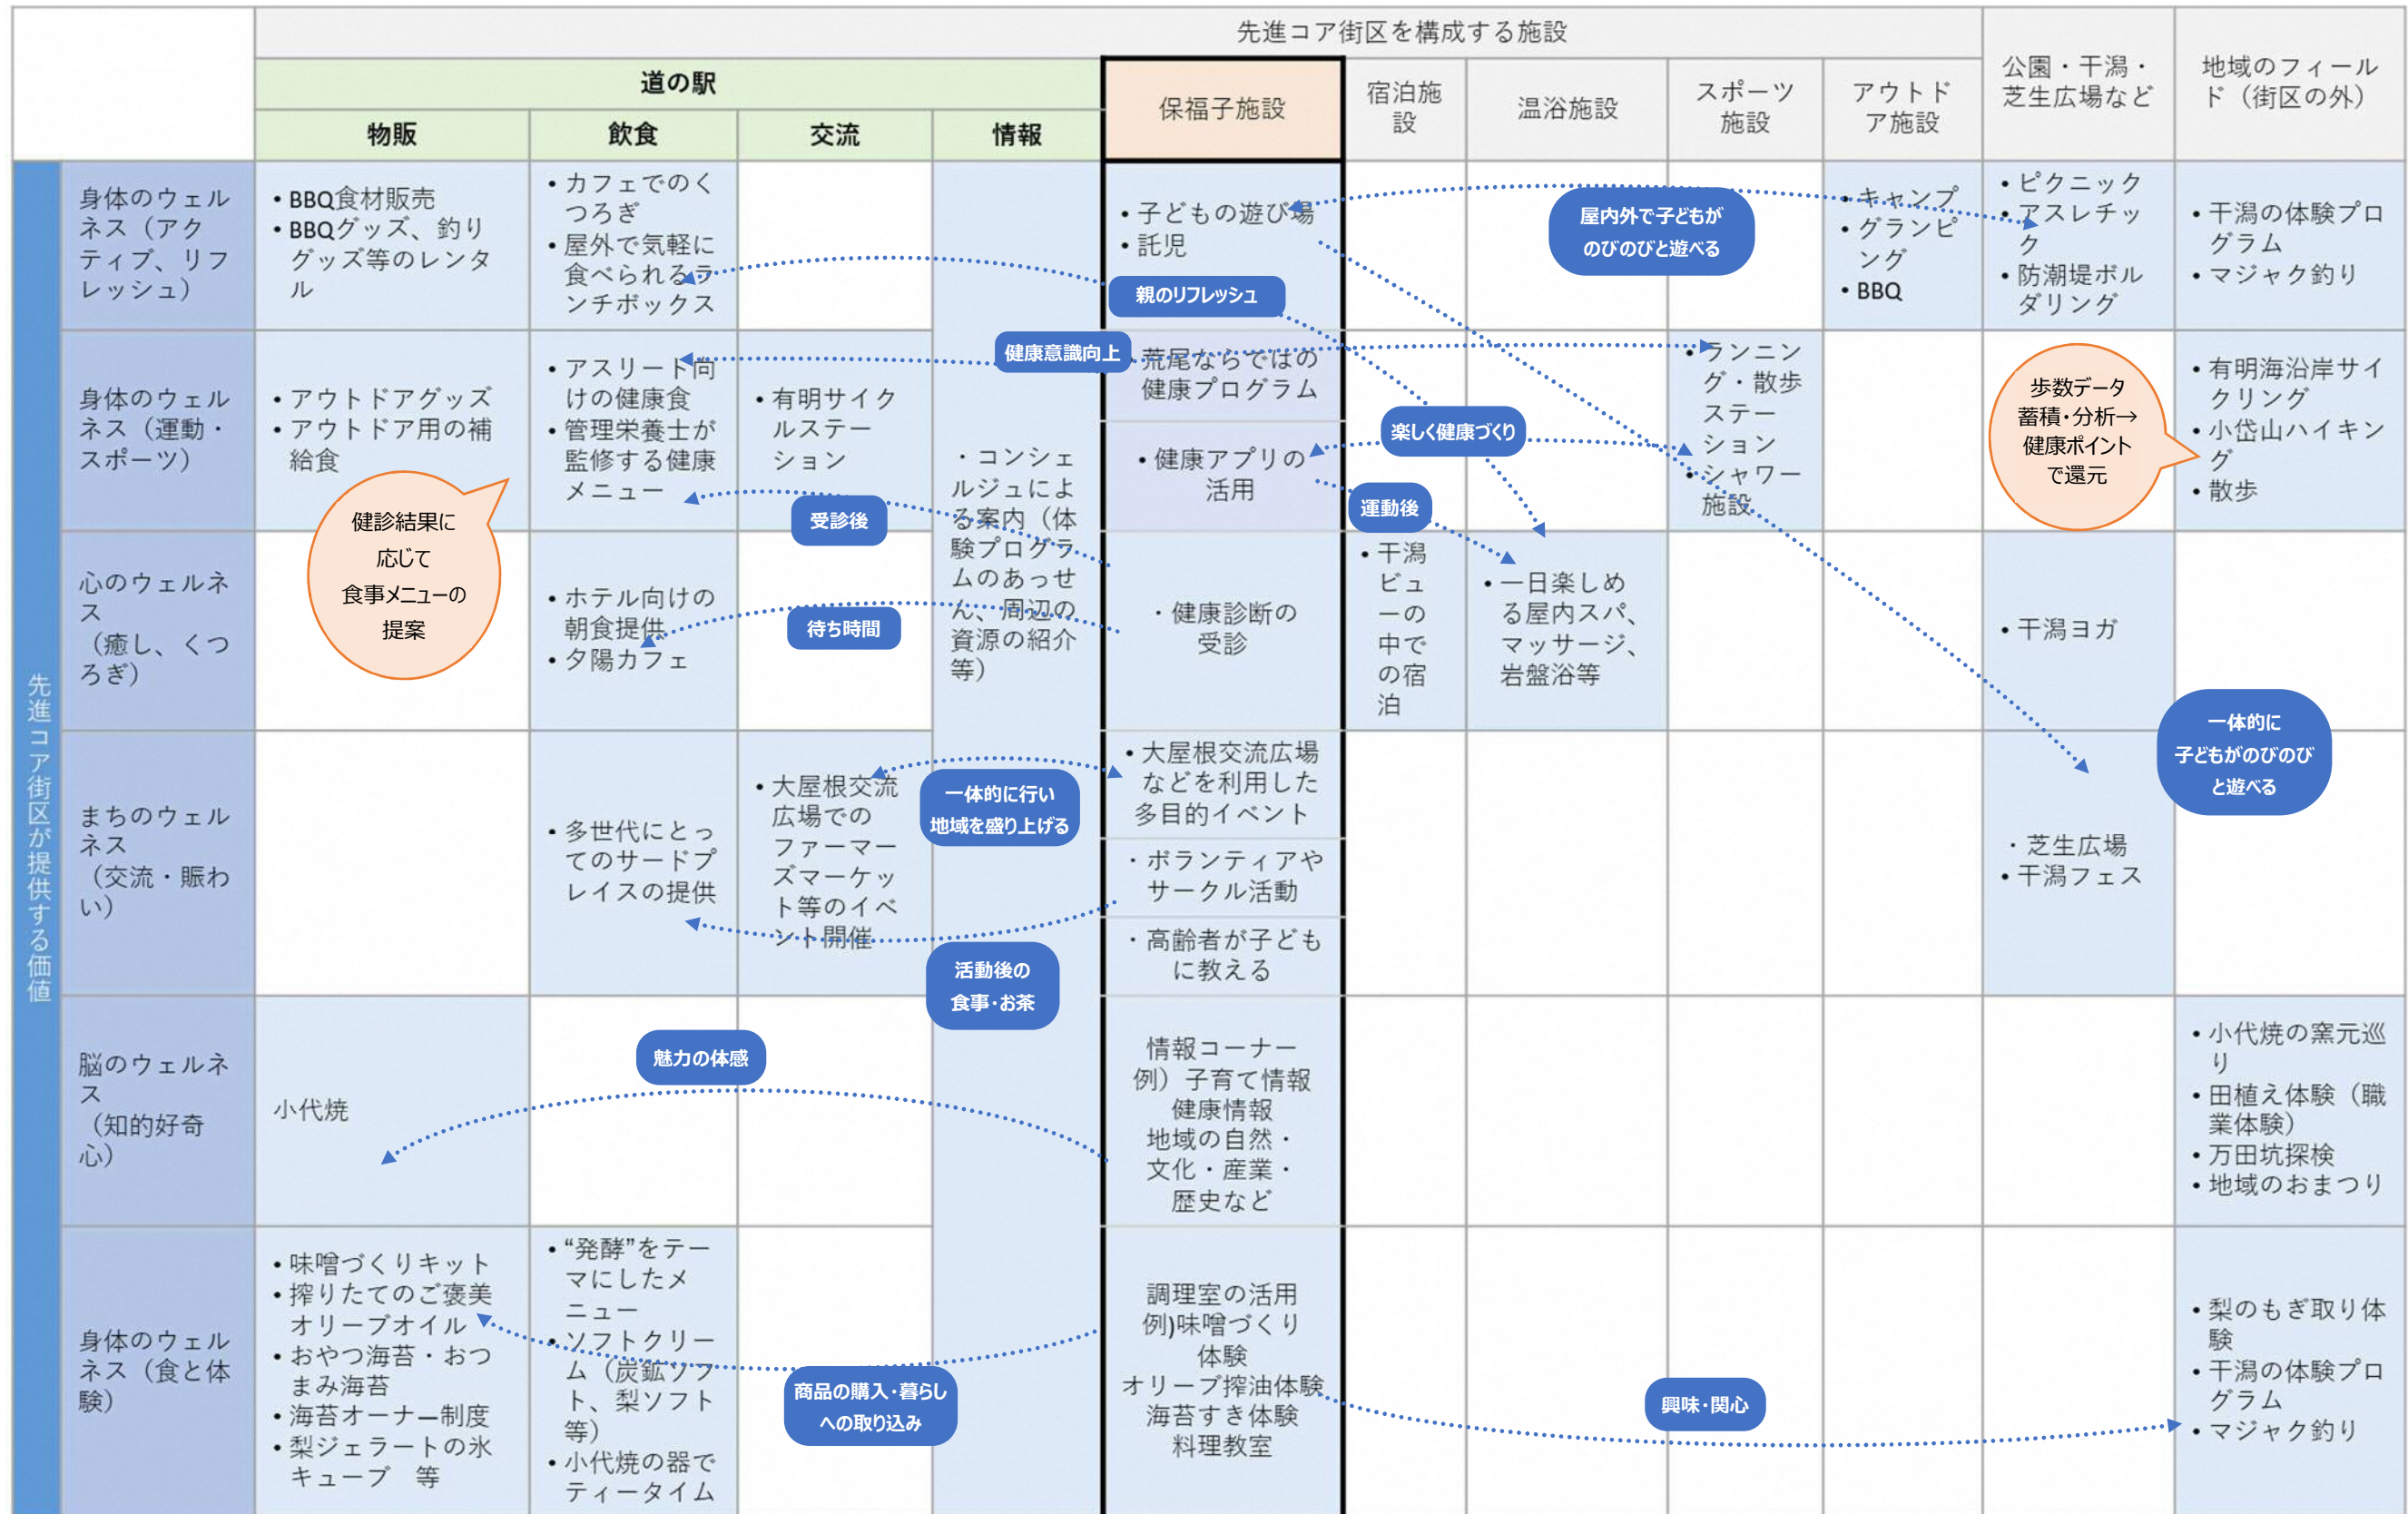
| | 先進コア街区を構成する施設 | | | | | | | | | 公園・干潟・芝生広場など | 地域のフィールド（街区の外） |
|---|---|---|---|---|---|---|---|---|---|---|---|
| | 道の駅 | | | | 保福子施設 | 宿泊施設 | 温浴施設 | スポーツ施設 | アウトドア施設 | | |
| | 物販 | 飲食 | 交流 | 情報 | | | | | | | |
| 身体のウェルネス（アクティブ、リフレッシュ） | ・BBQ食材販売<br>・BBQグッズ、釣りグッズ等のレンタル | ・カフェでのくつろぎ<br>・屋外で気軽に食べられるランチボックス | | ・コンシェルジュによる案内（体験プログラムのあっせん、周辺の資源の紹介等） | ・子どもの遊び場<br>・託児 | | | | ・キャンプ<br>・グランピング<br>・BBQ | ・ピクニック<br>・アスレチック<br>・防潮堤ボルダリング | ・干潟の体験プログラム<br>・マジャク釣り |
| 身体のウェルネス（運動・スポーツ） | ・アウトドアグッズ<br>・アウトドア用の補給食 | ・アスリート向けの健康食<br>・管理栄養士が監修する健康メニュー | ・有明サイクルステーション | | ・荒尾ならではの健康プログラム<br>・健康アプリの活用 | | | ・ランニング・散歩ステーション<br>・シャワー施設 | | | ・有明海沿岸サイクリング<br>・小岱山ハイキング<br>・散歩 |
| 心のウェルネス（癒し、くつろぎ） | | ・ホテル向けの朝食提供<br>・夕陽カフェ | | | ・健康診断の受診 | ・干潟ビューの中での宿泊 | ・一日楽しめる屋内スパ、マッサージ、岩盤浴等 | | | ・干潟ヨガ | |
| まちのウェルネス（交流・賑わい） | | ・多世代にとってのサードプレイスの提供 | ・大屋根交流広場でのファーマーズマーケット等のイベント開催 | | ・大屋根交流広場などを利用した多目的イベント<br>・ボランティアやサークル活動<br>・高齢者が子どもに教える | | | | | ・芝生広場<br>・干潟フェス | |
| 脳のウェルネス（知的好奇心） | 小代焼 | | | | 情報コーナー<br>例）子育て情報<br>健康情報<br>地域の自然・文化・産業・歴史など | | | | | | ・小代焼の窯元巡り<br>・田植え体験（職業体験）<br>・万田坑探検<br>・地域のおまつり |
| 身体のウェルネス（食と体験） | ・味噌づくりキット<br>・搾りたてのご褒美オリーブオイル<br>・おやつ海苔・おつまみ海苔<br>・海苔オーナー制度<br>・梨ジェラートの氷キューブ　等 | ・“発酵”をテーマにしたメニュー<br>・ソフトクリーム（炭鉱ソフト、梨ソフト等）<br>・小代焼の器でティータイム | | | 調理室の活用<br>例)味噌づくり体験<br>オリーブ搾油体験<br>海苔すき体験<br>料理教室 | | | | | | ・梨のもぎ取り体験<br>・干潟の体験プログラム<br>・マジャク釣り |

先進コア街区が提供する価値

屋内外で子どもがのびのびと遊べる
親のリフレッシュ
健康意識向上
楽しく健康づくり
運動後
受診後
待ち時間
健診結果に応じて食事メニューの提案
歩数データ蓄積・分析→健康ポイントで還元
一体的に子どもがのびのびと遊べる
一体的に行い地域を盛り上げる
活動後の食事・お茶
魅力の体感
商品の購入・暮らしへの取り込み
興味・関心